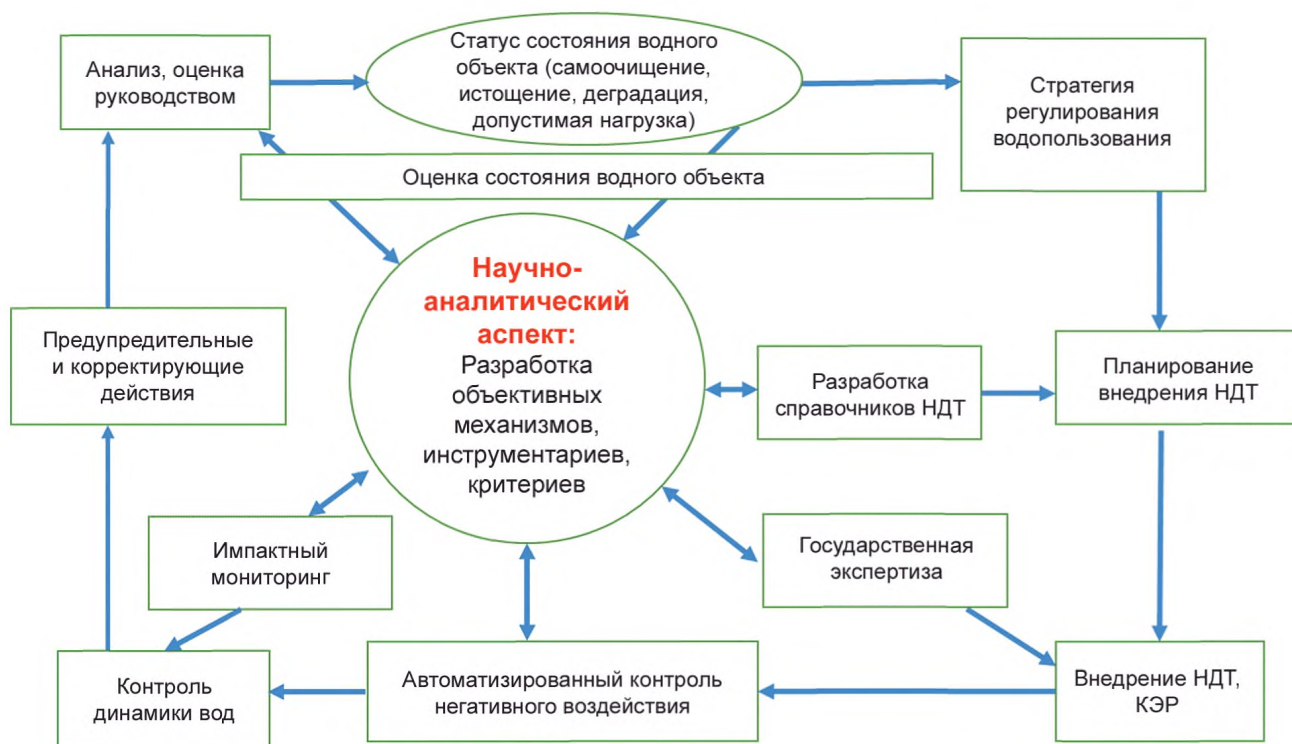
Анализ, оценка руководством

Статус состояния водного объекта (самоочищение, истощение, деградация, допустимая нагрузка)

Стратегия регулирования водопользования

Оценка состояния водного объекта

Научно-аналитический аспект:
Разработка объективных механизмов, инструментариев, критериев

Предупредительные и корректирующие действия

Разработка справочников НДТ

Планирование внедрения НДТ

Импактный мониторинг

Государственная экспертиза

Контроль динамики вод

Автоматизированный контроль негативного воздействия

Внедрение НДТ, КЭР